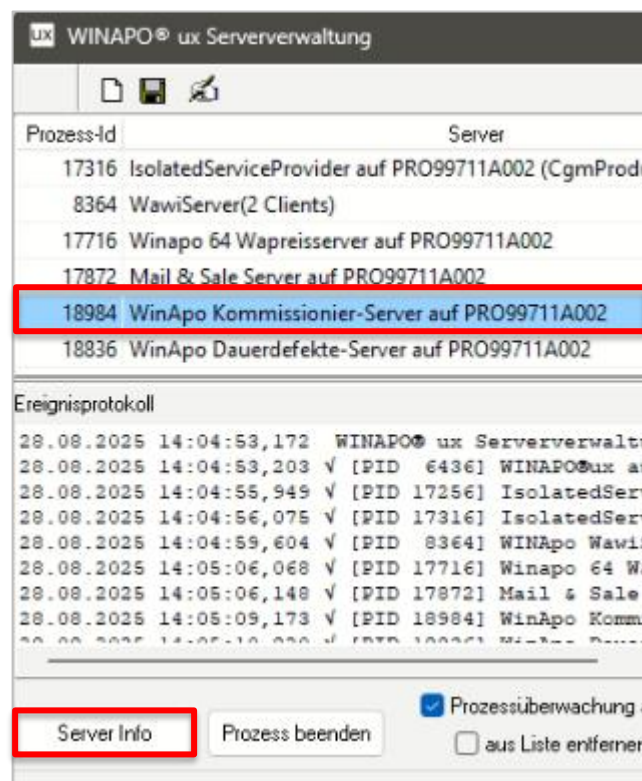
ux WINAPO® ux Serververwaltung

| Prozess-Id | Server |
|---|---|
| 17316 | IsolatedServiceProvider auf PRO99711A002 (CgmProd |
| 8364 | WawiServer(2 Clients) |
| 17716 | Winapo 64 Wapreisserver auf PRO99711A002 |
| 17872 | Mail & Sale Server auf PRO99711A002 |
| 18984 | WinApo Kommissionier-Server auf PRO99711A002 |
| 18836 | WinApo Dauerdefekte-Server auf PRO99711A002 |

Ereignisprotokoll

28.08.2025 14:04:53,172 WINAPO® ux Serververwalt
28.08.2025 14:04:53,203 √ [PID 6436] WINAPO®ux a
28.08.2025 14:04:55,949 √ [PID 17256] IsolatedServ
28.08.2025 14:04:56,075 √ [PID 17316] IsolatedServ
28.08.2025 14:04:59,604 √ [PID 8364] WINApo Wawi
28.08.2025 14:05:06,068 √ [PID 17716] Winapo 64 W
28.08.2025 14:05:06,148 √ [PID 17872] Mail & Sale
28.08.2025 14:05:09,173 √ [PID 18984] WinApo Komm
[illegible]

Server Info
Prozess beenden
Prozessüberwachung
aus Liste entferner